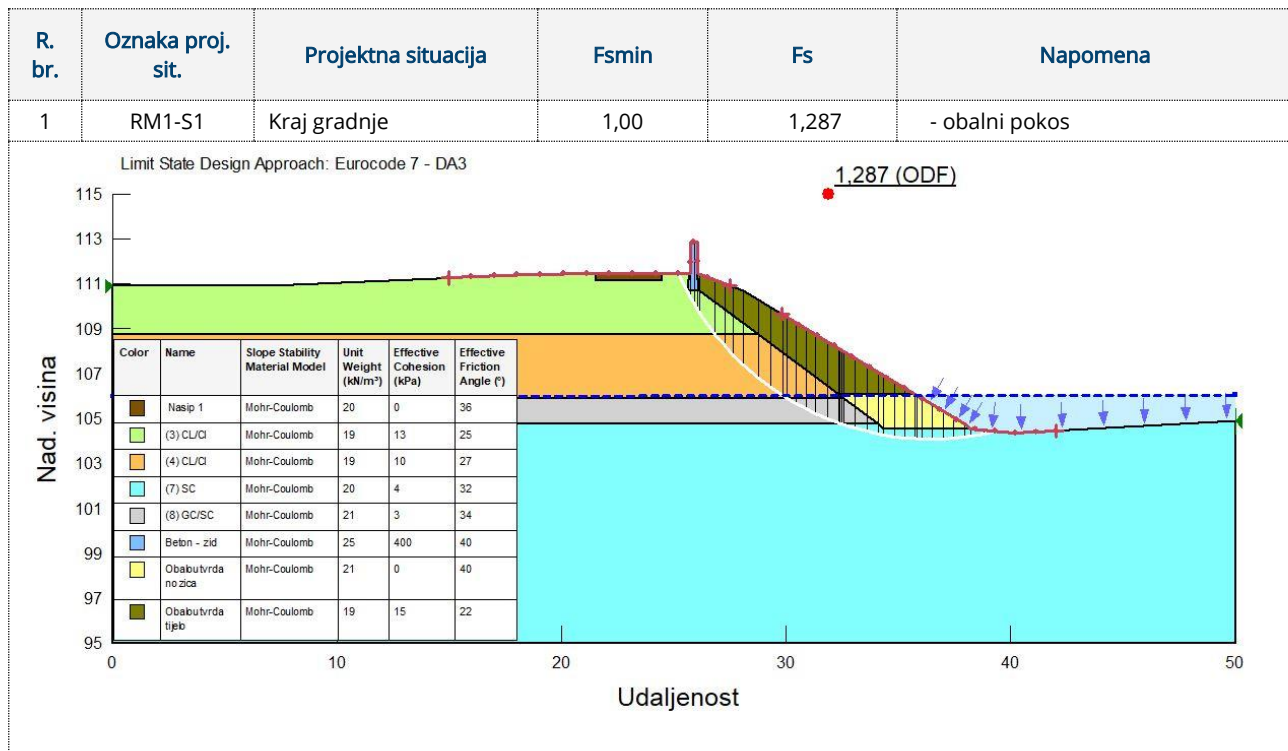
| R. br. | Oznaka proj. sit. | Projektna situacija | Fsmin | Fs | Napomena |
|---|---|---|---|---|---|
| 1 | RM1-S1 | Kraj gradnje | 1,00 | 1,287 | - obalni pokos |

Limit State Design Approach: Eurocode 7 - DA3

1,287 (ODF)

| Color | Name | Slope Stability Material Model | Unit Weight (kN/m³) | Effective Cohesion (kPa) | Effective Friction Angle (°) |
|---|---|---|---|---|---|
| | Nasip 1 | Mohr-Coulomb | 20 | 0 | 36 |
| | (3) CL/CI | Mohr-Coulomb | 19 | 13 | 25 |
| | (4) CL/CI | Mohr-Coulomb | 19 | 10 | 27 |
| | (7) SC | Mohr-Coulomb | 20 | 4 | 32 |
| | (8) GC/SC | Mohr-Coulomb | 21 | 3 | 34 |
| | Beton - zid | Mohr-Coulomb | 25 | 400 | 40 |
| | Obalutvrda nozica | Mohr-Coulomb | 21 | 0 | 40 |
| | Obalutvrda tijelo | Mohr-Coulomb | 19 | 15 | 22 |

Nad. visina

115
113
111
109
107
105
103
101
99
97
95

0
10
20
30
40
50

Udaljenost